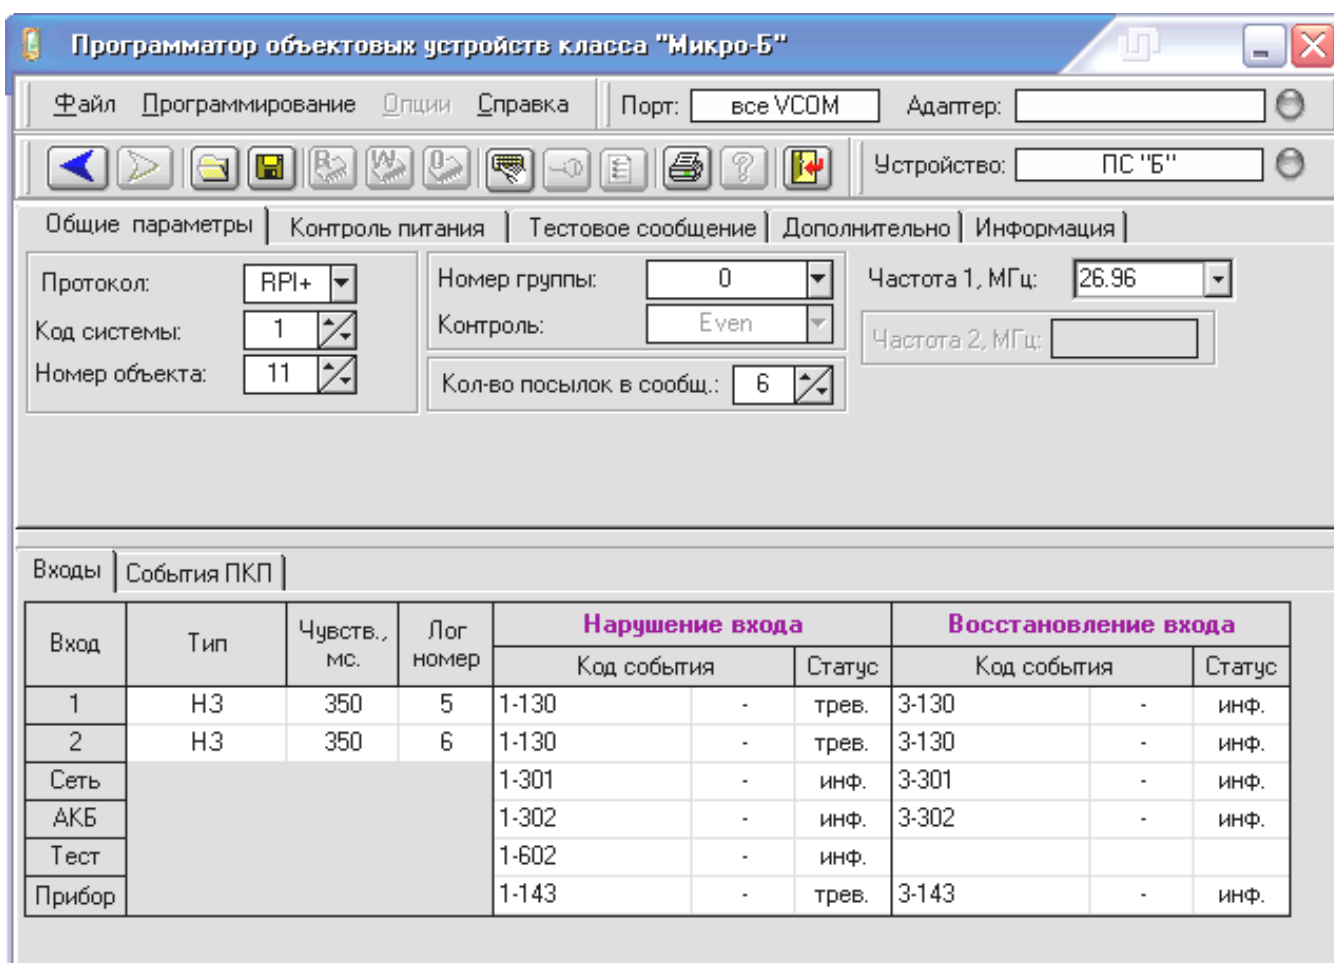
Программатор объектовых устройств класса "Микро-Б"

Файл Программирование Опции Справка Порт: все VCOM Адаптер:

Устройство: ПС "Б"

Общие параметры | Контроль питания | Тестовое сообщение | Дополнительно | Информация

Протокол: RPI+
Код системы: 1
Номер объекта: 11

Номер группы: 0
Контроль: Even
Кол-во посылок в сообщ.: 6

Частота 1, МГц: 26.96
Частота 2, МГц:

Входы | События ПКП

| Вход | Тип | Чувств., мс. | Лог номер | Нарушение входа Код события | | Статус | Восстановление входа Код события | | Статус |
|---|---|---|---|---|---|---|---|---|---|
| 1 | НЗ | 350 | 5 | 1-130 | - | трев. | 3-130 | - | инф. |
| 2 | НЗ | 350 | 6 | 1-130 | - | трев. | 3-130 | - | инф. |
| Сеть | | | | 1-301 | - | инф. | 3-301 | - | инф. |
| АКБ | | | | 1-302 | - | инф. | 3-302 | - | инф. |
| Тест | | | | 1-602 | - | инф. | | | |
| Прибор | | | | 1-143 | - | трев. | 3-143 | - | инф. |